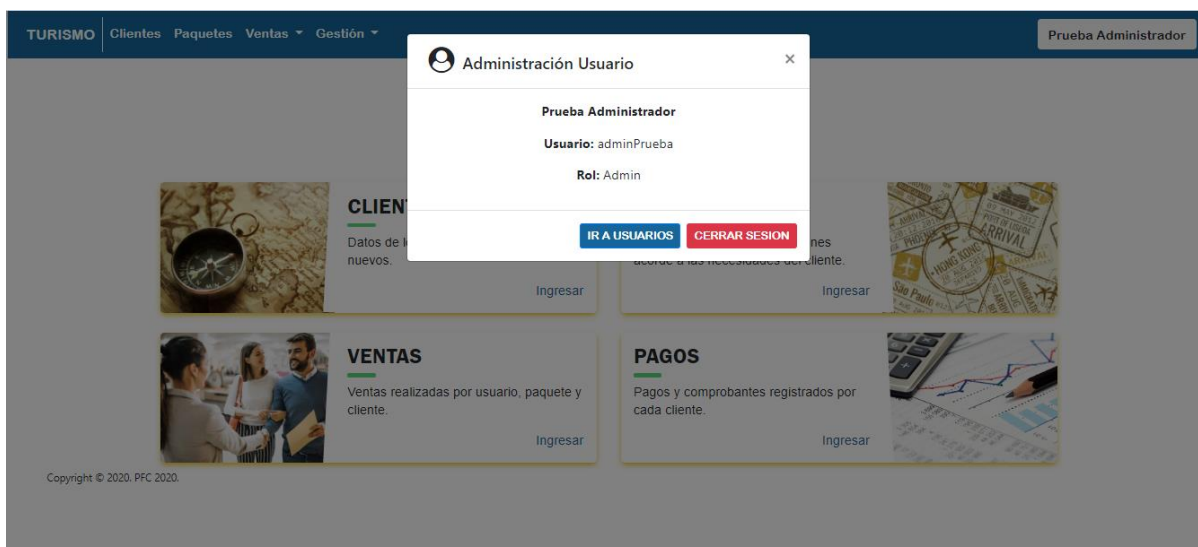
TURISMO Clientes Paquetes Ventas ▾ Gestión ▾

Prueba Administrador

Administración Usuario ×

Prueba Administrador

Usuario: adminPrueba

Rol: Admin

IR A USUARIOS CERRAR SESION

CLIENT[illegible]

Datos de l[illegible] nuevos.

Ingresar

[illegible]nes acorde a las necesidades del cliente.

Ingresar

VENTAS

Ventas realizadas por usuario, paquete y cliente.

Ingresar

PAGOS

Pagos y comprobantes registrados por cada cliente.

Ingresar

Copyright © 2020. PFC 2020.